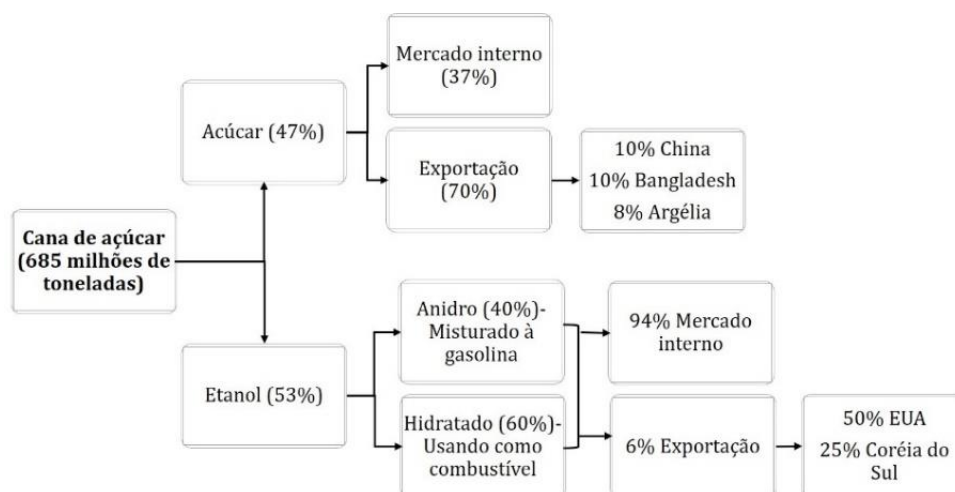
Cana de açúcar (685 milhões de toneladas)

Acúcar (47%)

Mercado interno (37%)

Exportação (70%)

10% China
10% Bangladesh
8% Argélia

Etanol (53%)

Anidro (40%)- Misturado à gasolina

Hidratado (60%)- Usando como combustível

94% Mercado interno

6% Exportação

50% EUA
25% Coréia do Sul